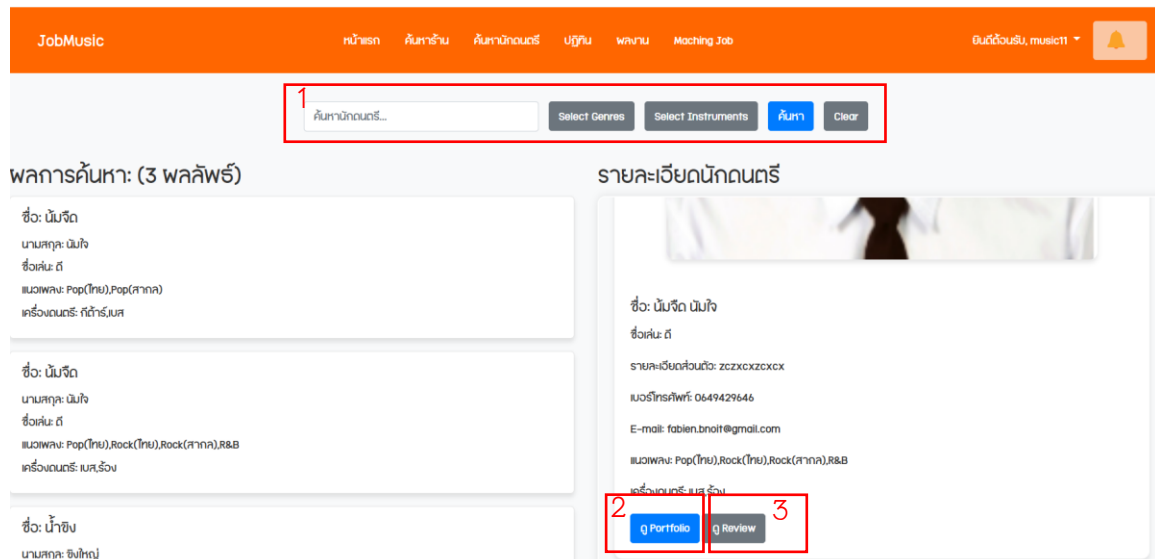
JobMusic

หน้าแรก ค้นหาร้าน ค้นหานักดนตรี ปฏิทิน ผลงาน Maching Job

ยินดีต้อนรับ, music11

1

ค้นหานักดนตรี...

Select Genres

Select Instruments

ค้นหา

Clear

ผลการค้นหา: (3 ผลลัพธ์)

ชื่อ: นัมจืด
นามสกุล: นัมใจ
ชื่อเล่น: ดี
แนวเพลง: Pop(ไทย),Pop(สากล)
เครื่องดนตรี: กีต้าร์,เบส

ชื่อ: นัมจืด
นามสกุล: นัมใจ
ชื่อเล่น: ดี
แนวเพลง: Pop(ไทย),Rock(ไทย),Rock(สากล),R&B
เครื่องดนตรี: เบส,ร้อง

ชื่อ: น้ำขิง
นามสกุล: ขิงใหญ่

รายละเอียดนักดนตรี

ชื่อ: นัมจืด นัมใจ
ชื่อเล่น: ดี
รายละเอียดส่วนตัว: zczxcxzcxcx
เบอร์โทรศัพท์: 0649429646
E-mail: fabien.bnoit@gmail.com
แนวเพลง: Pop(ไทย),Rock(ไทย),Rock(สากล),R&B
เครื่องดนตรี: เบส,ร้อง

2

ดู Portfolio

3

ดู Review